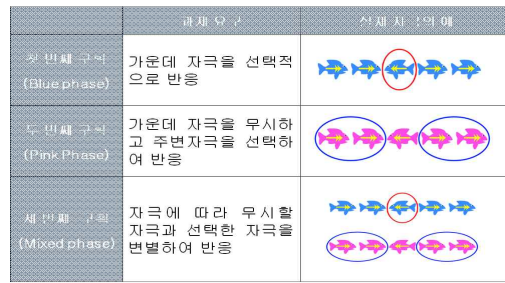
| | 과제 요구 | 실제 자극예 |
|---|---|---|
| 첫번째 구역 (Blue phase) | 가운데 자극을 선택적으로 반응 | |
| 두번째 구역 (Pink Phase) | 가운데 자극을 무시하고 주변자극을 선택하여 반응 | |
| 세번째 구역 (Mixed phase) | 자극에 따라 무시할 자극과 선택한 자극을 변별하여 반응 | |